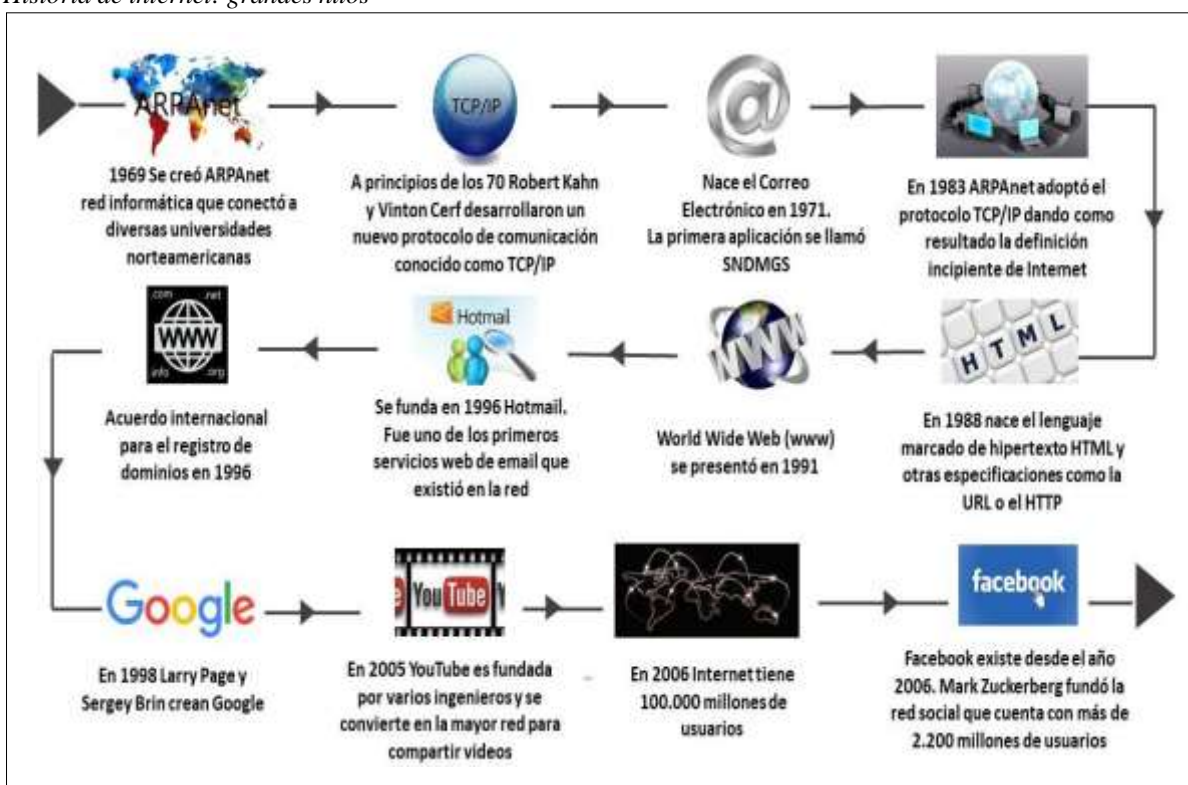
Historia de internet: grandes hitos

ARPAnet

1969 Se creó ARPAnet red informática que conectó a diversas universidades norteamericanas

TCP/IP

A principios de los 70 Robert Kahn y Vinton Cerf desarrollaron un nuevo protocolo de comunicación conocido como TCP/IP

@

Nace el Correo Electrónico en 1971. La primera aplicación se llamó SNDMGS

En 1983 ARPAnet adoptó el protocolo TCP/IP dando como resultado la definición incipiente de Internet

HTML

En 1988 nace el lenguaje marcado de hipertexto HTML y otras especificaciones como la URL o el HTTP

WWW

World Wide Web (www) se presentó en 1991

Hotmail

Se funda en 1996 Hotmail. Fue uno de los primeros servicios web de email que existió en la red

.com .net WWW info .org

Acuerdo internacional para el registro de dominios en 1996

Google

En 1998 Larry Page y Sergey Brin crean Google

YouTube

En 2005 YouTube es fundada por varios ingenieros y se convierte en la mayor red para compartir videos

En 2006 Internet tiene 100.000 millones de usuarios

facebook

Facebook existe desde el año 2006. Mark Zuckerberg fundó la red social que cuenta con más de 2.200 millones de usuarios